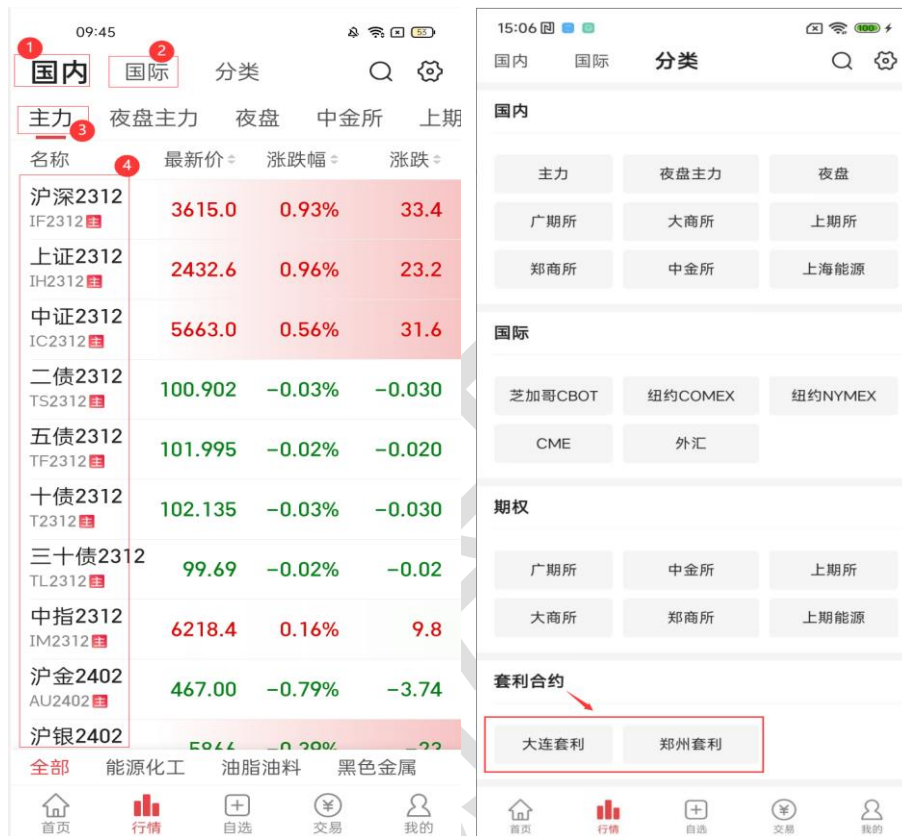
09:45

1 国内 2 国际 分类

主力 3 夜盘主力 夜盘 中金所 上期

| 名称 4 | 最新价 | 涨跌幅 | 涨跌 |
|---|---|---|---|
| 沪深2312 IF2312主 | 3615.0 | 0.93% | 33.4 |
| 上证2312 IH2312主 | 2432.6 | 0.96% | 23.2 |
| 中证2312 IC2312主 | 5663.0 | 0.56% | 31.6 |
| 二债2312 TS2312主 | 100.902 | -0.03% | -0.030 |
| 五债2312 TF2312主 | 101.995 | -0.02% | -0.020 |
| 十债2312 T2312主 | 102.135 | -0.03% | -0.030 |
| 三十债2312 TL2312主 | 99.69 | -0.02% | -0.02 |
| 中指2312 IM2312主 | 6218.4 | 0.16% | 9.8 |
| 沪金2402 AU2402主 | 467.00 | -0.79% | -3.74 |
| 沪银2402 | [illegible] | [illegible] | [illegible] |

全部 能源化工 油脂油料 黑色金属

首页 行情 自选 交易 我的

15:06

国内 国际 分类

国内

主力 夜盘主力 夜盘
广期所 大商所 上期所
郑商所 中金所 上海能源

国际

芝加哥CBOT 纽约COMEX 纽约NYMEX
CME 外汇

期权

广期所 中金所 上期所
大商所 郑商所 上期能源

套利合约

大连套利 郑州套利

首页 行情 自选 交易 我的